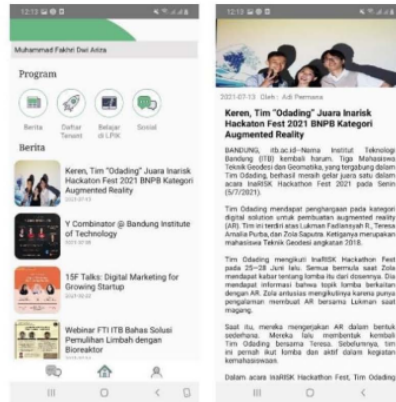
12:13

Muhammad Fakhri Dwi Aziza

Program

Berita
Daftar Tenant
Belajar di LPIK
Sosial

Berita

Keren, Tim "Odading" Juara Inarisk Hackaton Fest 2021 BNPB Kategori Augmented Reality
2021-07-13

Y Combinator @ Bandung Institute of Technology
2021-07-08

15F Talks: Digital Marketing for Growing Startup
2021-06-22

Webinar FTI ITB Bahas Solusi Pemulihan Limbah dengan Bioreaktor

12:13

2021-07-13 Oleh : Adi Permana

Keren, Tim "Odading" Juara Inarisk Hackaton Fest 2021 BNPB Kategori Augmented Reality

BANDUNG, itb.ac.id—Nama Institut Teknologi Bandung (ITB) kembali harum. Tiga Mahasiswa Teknik Geodesi dan Geomatika yang tergabung dalam Tim Odading, berhasil meraih gelar juara satu dalam acara InaRISK Hackathon Fest 2021 pada Senin (5/7/2021).

Tim Odading mendapat penghargaan pada kategori digital solution untuk pembuatan augmented reality (AR). Tim ini terdiri atas Lukman Fadlansyah R., Teresa Amalia Purba, dan Zola Saputra. Ketiganya merupakan mahasiswa Teknik Geodesi angkatan 2018.

Tim Odading mengikuti InaRISK Hackathon Fest pada 25–28 Juni lalu. Semua bermula saat Zola mendapat kabar tentang lomba itu dari dosennya. Dia mendapat informasi bahwa topik lomba berkaitan dengan AR. Zola antusias mengikutinya karena punya pengalaman membuat AR bersama Lukman saat magang.

Saat itu, mereka mengerjakan AR dalam bentuk sederhana. Mereka lalu membentuk kembali Tim Odading bersama Teresa. Sebelumnya, tim ini pernah ikut lomba dan aktif dalam kegiatan kemahasiswaan.

Dalam acara InaRISK Hackathon Fest, Tim Odading